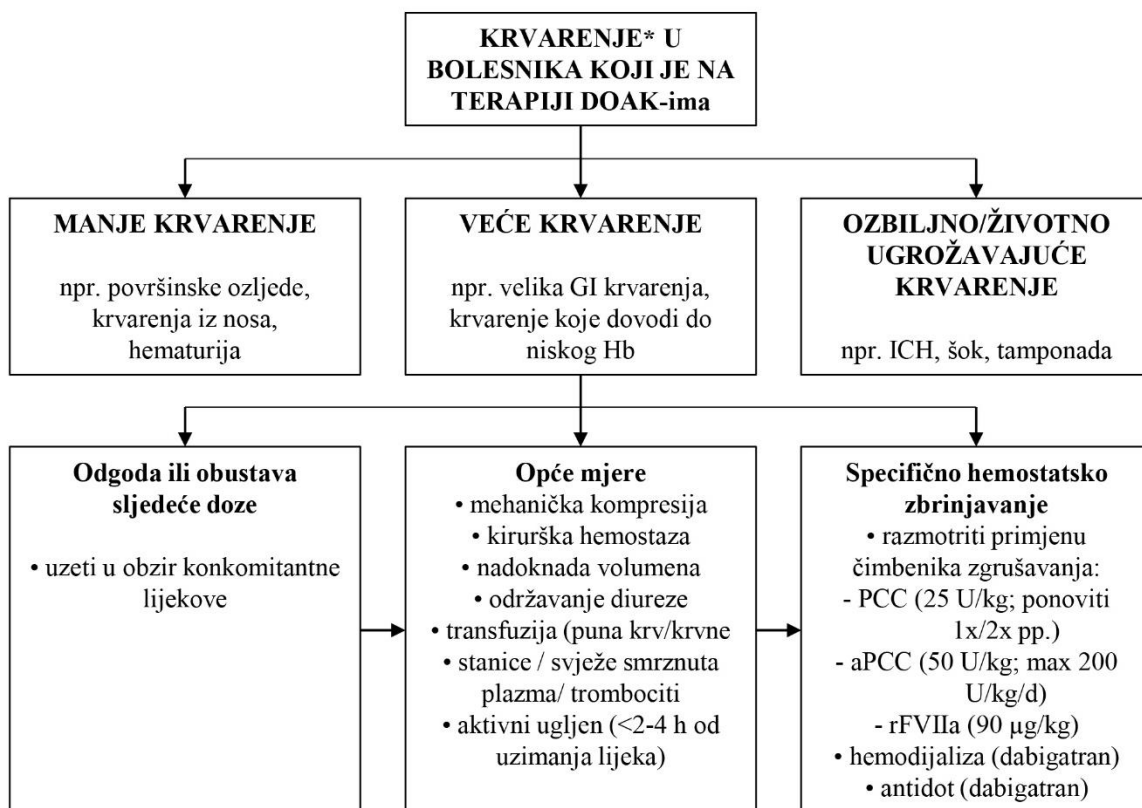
KRVARENJE* U BOLESNIKA KOJI JE NA TERAPIJI DOAK-ima

MANJE KRVARENJE

npr. površinske ozljede, krvarenja iz nosa, hematurija

VEĆE KRVARENJE

npr. velika GI krvarenja, krvarenje koje dovodi do niskog Hb

OZBILJNO/ŽIVOTNO UGROŽAVAJUĆE KRVARENJE

npr. ICH, šok, tamponada

Odgoda ili obustava sljedeće doze

• uzeti u obzir konkomitantne lijekove

Opće mjere
• mehanička kompresija
• kirurška hemostaza
• nadoknada volumena
• održavanje diureze
• transfuzija (puna krv/krvne
• stanice / svježe smrznuta plazma/ trombociti
• aktivni ugljen (<2-4 h od uzimanja lijeka)

Specifično hemostatsko zbrinjavanje
• razmotriti primjenu čimbenika zgrušavanja:
- PCC (25 U/kg; ponoviti 1x/2x pp.)
- aPCC (50 U/kg; max 200 U/kg/d)
- rFVIIa (90 µg/kg)
• hemodijaliza (dabigatran)
• antidot (dabigatran)